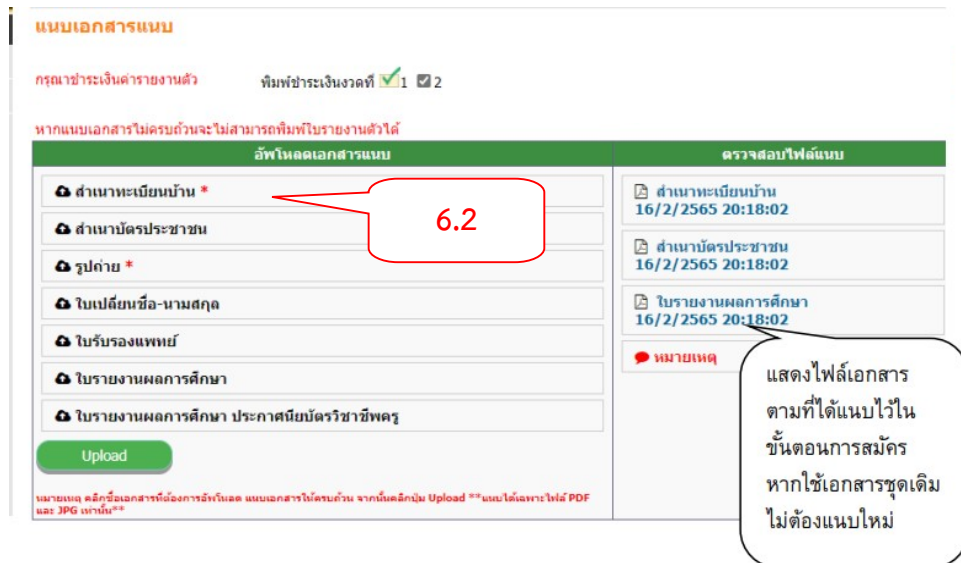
แนบเอกสารแนบ

กรุณาชำระเงินค่ารายงานตัว

พิมพ์ชำระเงินงวดที่ 1 2

หากแนบเอกสารไม่ครบถ้วนจะไม่สามารถพิมพ์ใบรายงานตัวได้

| อัพโหลดเอกสารแนบ | ตรวจสอบไฟล์แนบ |
|---|---|
| สำเนาทะเบียนบ้าน * | สำเนาทะเบียนบ้าน 16/2/2565 20:18:02 |
| สำเนาบัตรประชาชน | สำเนาบัตรประชาชน 16/2/2565 20:18:02 |
| รูปถ่าย * | ใบรายงานผลการศึกษา 16/2/2565 20:18:02 |
| ใบเปลี่ยนชื่อ-นามสกุล | หมายเหตุ |
| ใบรับรองแพทย์ | |
| ใบรายงานผลการศึกษา | |
| ใบรายงานผลการศึกษา ประกาศนียบัตรวิชาชีพครู | |

6.2

Upload

หมายเหตุ คลิกชื่อเอกสารที่ต้องการอัพโหลด แนบเอกสารให้ครบถ้วน จากนั้นคลิกปุ่ม Upload **แนบได้เฉพาะไฟล์ PDF และ JPG เท่านั้น**

แสดงไฟล์เอกสารตามที่ได้แนบไว้ในขั้นตอนการสมัคร หากใช้เอกสารชุดเดิมไม่ต้องแนบใหม่